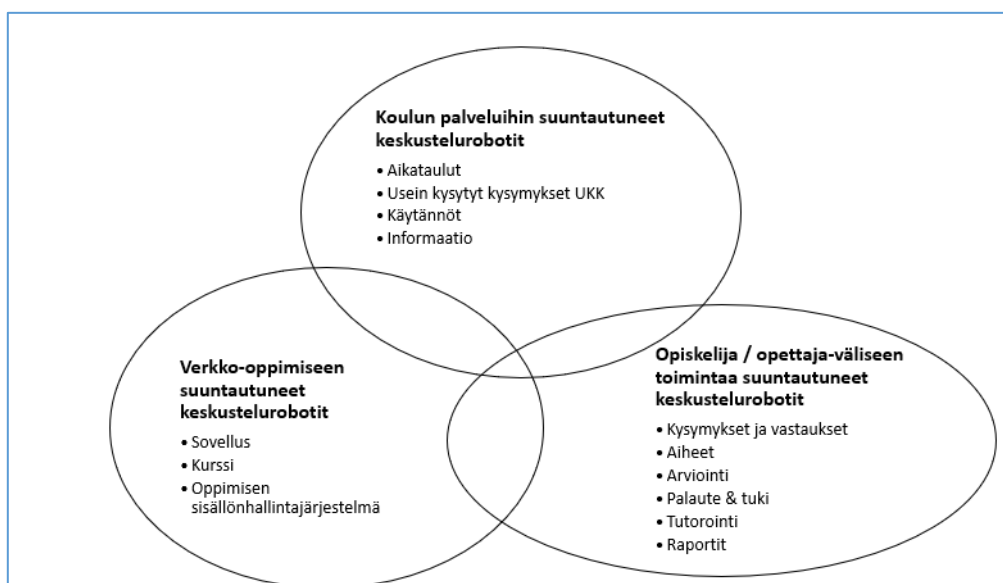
Koulun palveluihin suuntautuneet keskustelurobotit

• Aikataulut
• Usein kysytyt kysymykset UKK
• Käytännöt
• Informaatio

Verkko-oppimiseen suuntautuneet keskustelurobotit

• Sovellus
• Kurssi
• Oppimisen sisällönhallintajärjestelmä

Opiskelija / opettaja-väliseen toimintaa suuntautuneet keskustelurobotit

• Kysymykset ja vastaukset
• Aiheet
• Arviointi
• Palaute & tuki
• Tutorointi
• Raportit